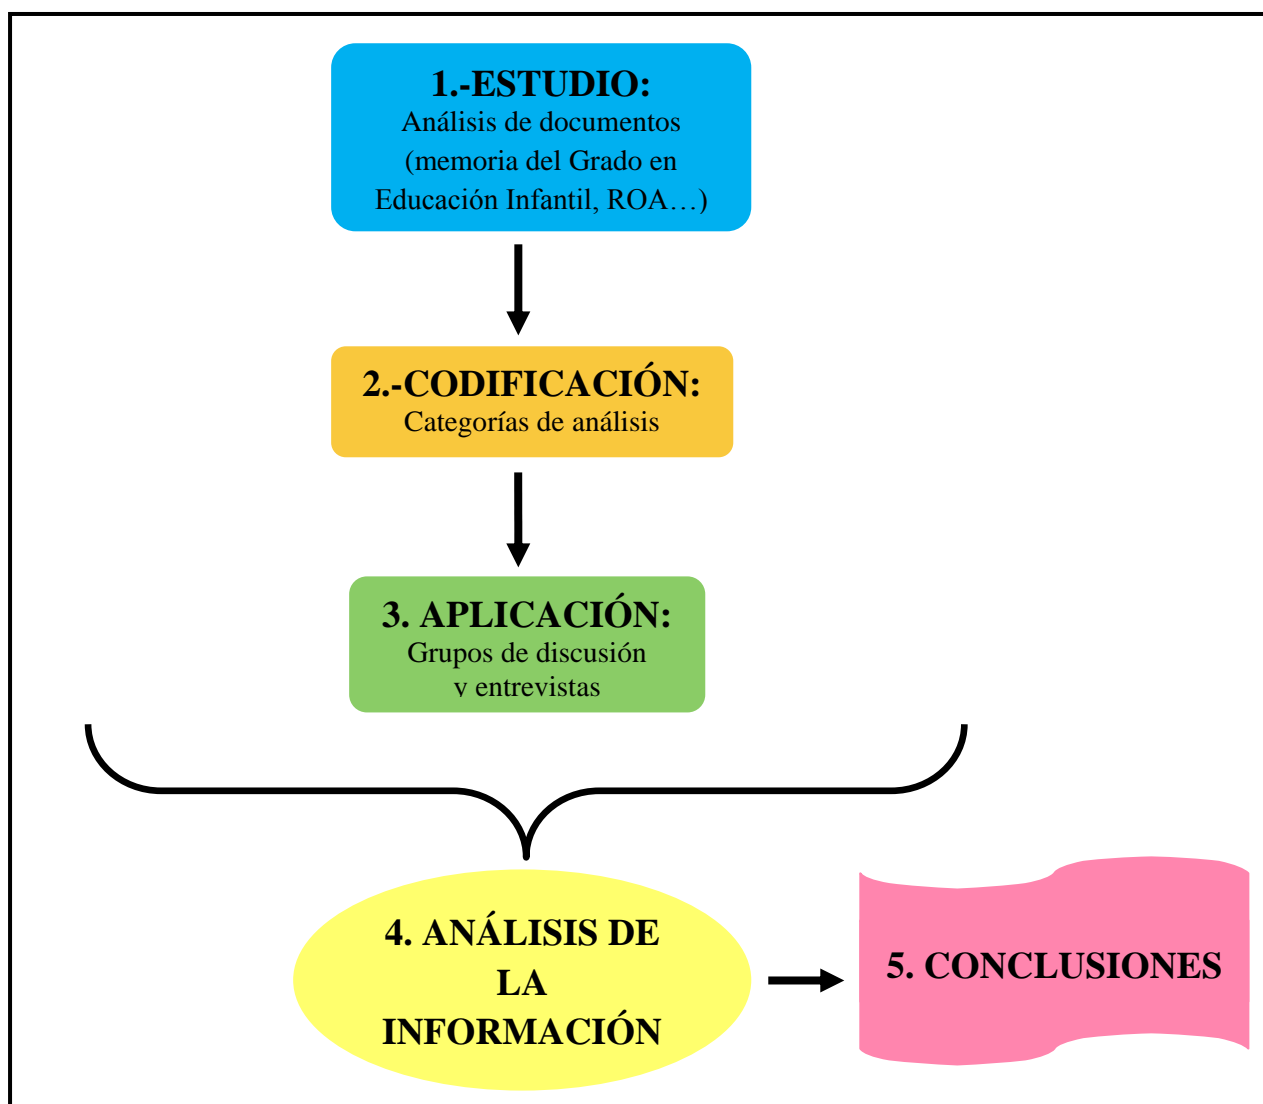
1.-ESTUDIO:
Análisis de documentos (memoria del Grado en Educación Infantil, ROA…)

2.-CODIFICACIÓN:
Categorías de análisis

3. APLICACIÓN:
Grupos de discusión y entrevistas

4. ANÁLISIS DE LA INFORMACIÓN

5. CONCLUSIONES